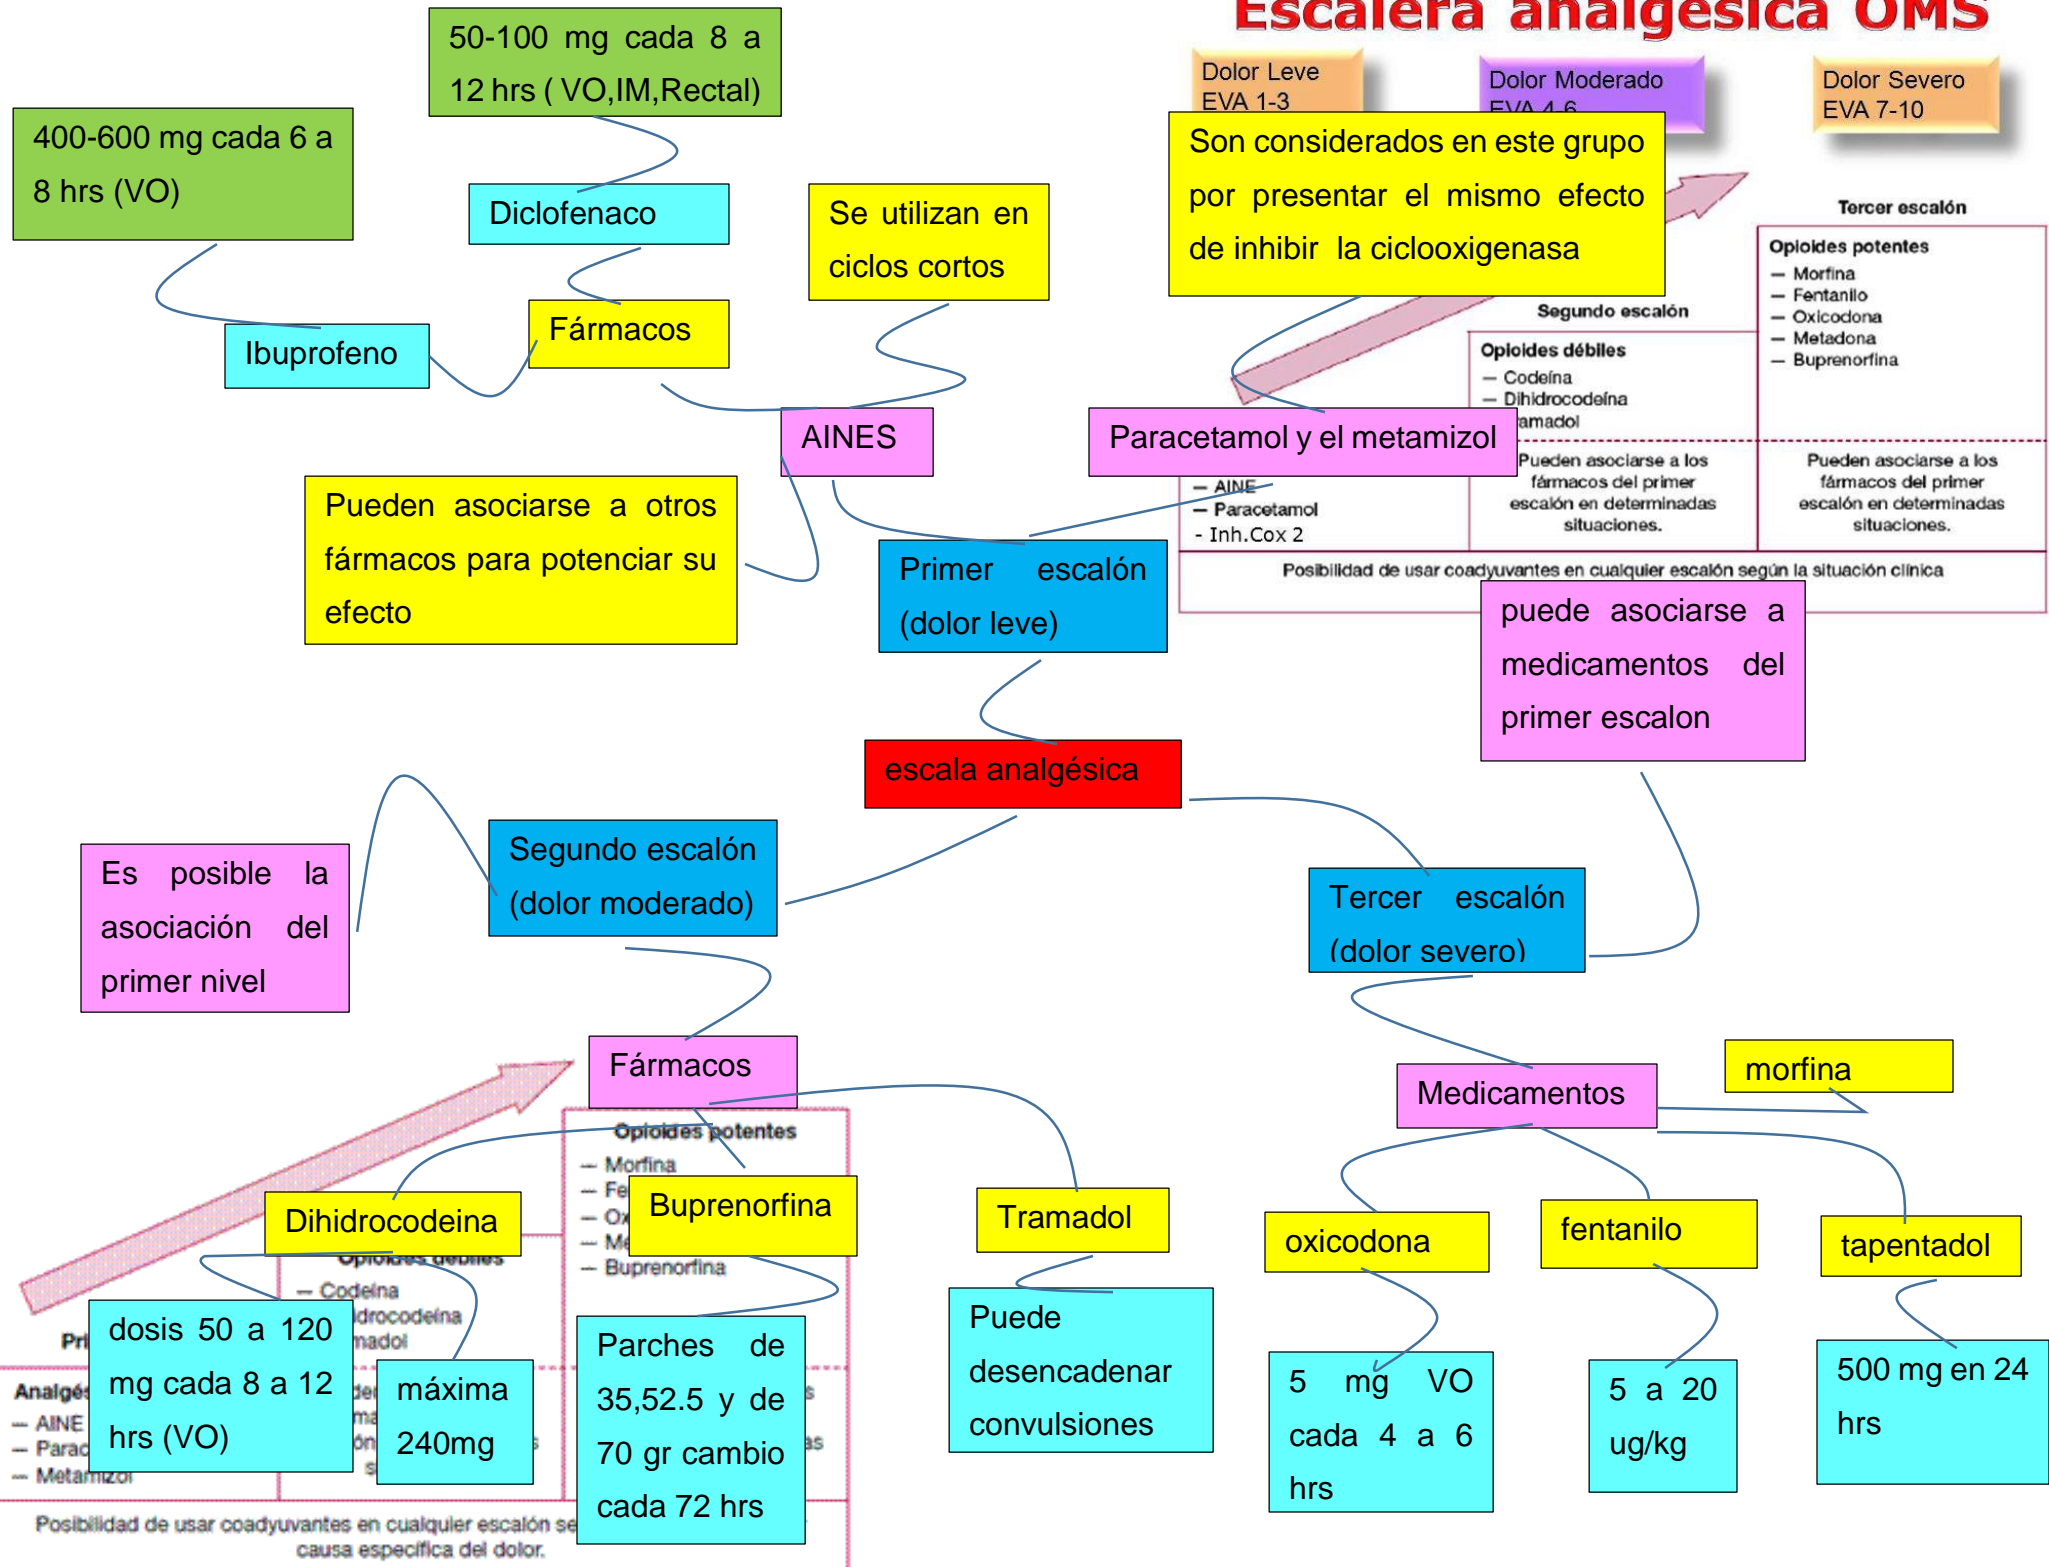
Escalera analgésica OMS

Dolor Leve EVA 1-3

Dolor Moderado EVA 4-6

Dolor Severo EVA 7-10

50-100 mg cada 8 a 12 hrs ( VO,IM,Rectal)

400-600 mg cada 6 a 8 hrs (VO)

Diclofenaco

Se utilizan en ciclos cortos

Son considerados en este grupo por presentar el mismo efecto de inhibir la ciclooxigenasa

Tercer escalón

Opioides potentes
– Morfina
– Fentanilo
– Oxicodona
– Metadona
– Buprenorfina

Segundo escalón

Opioides débiles
– Codeína
– Dihidrocodeína
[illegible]amadol

Fármacos

Ibuprofeno

AINES

Paracetamol y el metamizol

– AINE
– Paracetamol
- Inh.Cox 2

Pueden asociarse a los fármacos del primer escalón en determinadas situaciones.

Pueden asociarse a los fármacos del primer escalón en determinadas situaciones.

Posibilidad de usar coadyuvantes en cualquier escalón según la situación clínica

Pueden asociarse a otros fármacos para potenciar su efecto

Primer escalón (dolor leve)

puede asociarse a medicamentos del primer escalon

escala analgésica

Es posible la asociación del primer nivel

Segundo escalón (dolor moderado)

Tercer escalón (dolor severo)

Fármacos

Medicamentos

morfina

Opioides potentes
– Morfina
– Fe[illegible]
– Ox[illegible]
– Me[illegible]
– Buprenorfina

Dihidrocodeina

Buprenorfina

Tramadol

oxicodona

fentanilo

tapentadol

Opioides débiles
– Codeína
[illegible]drocodeína
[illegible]madol

Pri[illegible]

Analgés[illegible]
– AINE
– Parac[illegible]
– Metamizol

dosis 50 a 120 mg cada 8 a 12 hrs (VO)

máxima 240mg

Parches de 35,52.5 y de 70 gr cambio cada 72 hrs

Puede desencadenar convulsiones

5 mg VO cada 4 a 6 hrs

5 a 20 ug/kg

500 mg en 24 hrs

Posibilidad de usar coadyuvantes en cualquier escalón se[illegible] causa específica del dolor.